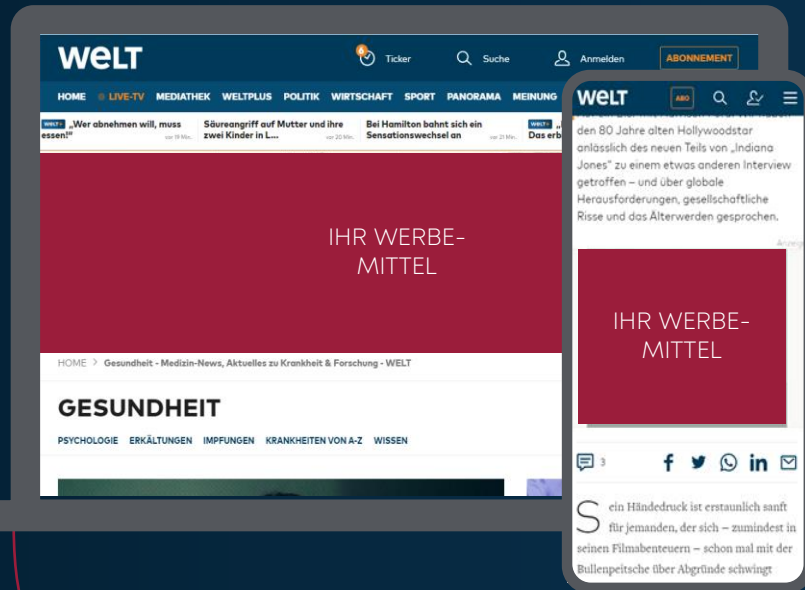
WELT

Ticker

Suche

Anmelden

ABONNEMENT

HOME LIVE-TV MEDIATHEK WELTPLUS POLITIK WIRTSCHAFT SPORT PANORAMA MEINUNG

„Wer abnehmen will, muss essen!" vor 19 Min.

Säureangriff auf Mutter und ihre zwei Kinder in L... vor 20 Min.

Bei Hamilton bahnt sich ein Sensationswechsel an vor 21 Min.

Das erb

IHR WERBE-MITTEL

HOME > Gesundheit - Medizin-News, Aktuelles zu Krankheit & Forschung - WELT

GESUNDHEIT

PSYCHOLOGIE ERKÄLTUNGEN IMPFUNGEN KRANKHEITEN VON A-Z WISSEN

WELT

ABO

den 80 Jahre alten Hollywoodstar anlässlich des neuen Teils von „Indiana Jones" zu einem etwas anderen Interview getroffen – und über globale Herausforderungen, gesellschaftliche Risse und das Älterwerden gesprochen.

Anzeige

IHR WERBE-MITTEL

3

Sein Händedruck ist erstaunlich sanft für jemanden, der sich – zumindest in seinen Filmabenteuern – schon mal mit der Bullenpeitsche über Abgründe schwingt